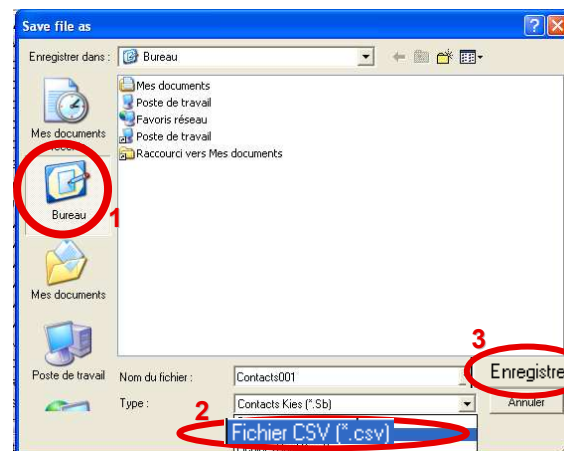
Save file as

Enregistrer dans : Bureau

Mes documents récents

Bureau

1

Mes documents

Poste de travail

Mes documents
Poste de travail
Favoris réseau
Poste de travail
Raccourci vers Mes documents

Nom du fichier : Contacts001

Type : Contacts Kies (*.Sb)

2

Fichier CSV (*.csv)

3

Enregistre

Annuler